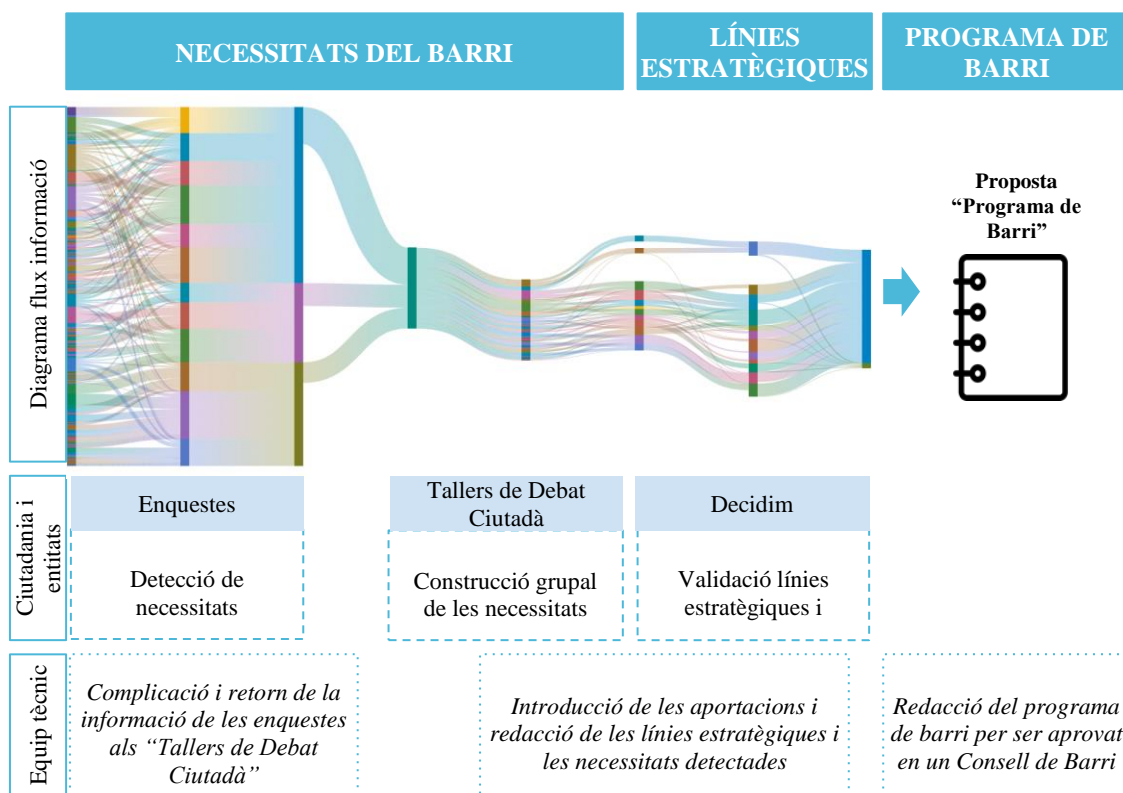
NECESSITATS DEL BARRI

LÍNIES ESTRATÈGIQUES

PROGRAMA DE BARRI

Diagrama flux informació

Proposta "Programa de Barri"

Ciutadania i entitats

Enquestes

Detecció de necessitats

Tallers de Debat Ciutadà

Construcció grupal de les necessitats

Decidim

Validació línies estratègiques i

Equip tècnic

*Complicació i retorn de la informació de les enquestes als "Tallers de Debat Ciutadà"*

*Introducció de les aportacions i redacció de les línies estratègiques i les necessitats detectades*

*Redacció del programa de barri per ser aprovat en un Consell de Barri*